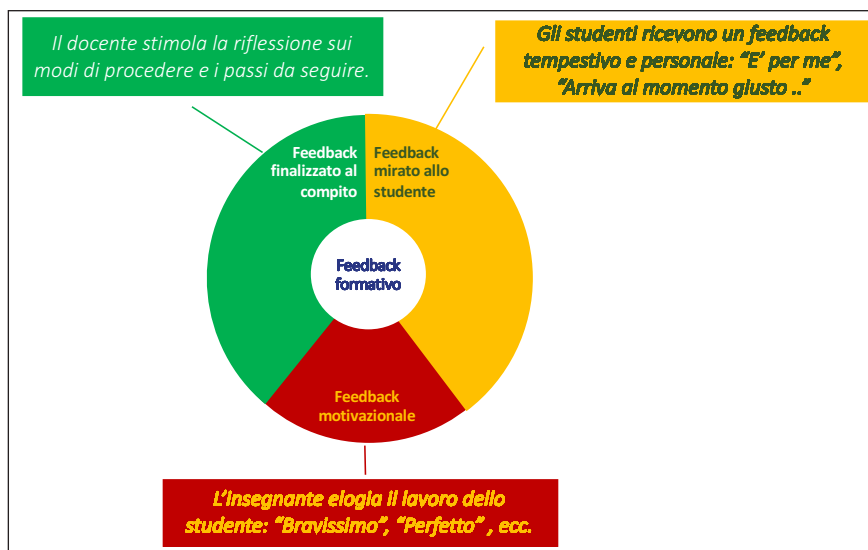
Il docente stimola la riflessione sui modi di procedere e i passi da seguire.

Gli studenti ricevono un feedback tempestivo e personale: "E' per me", "Arriva al momento giusto .."

Feedback finalizzato al compito

Feedback mirato allo studente

Feedback formativo

Feedback motivazionale

L'insegnante elogia il lavoro dello studente: "Bravissimo", "Perfetto" , ecc.